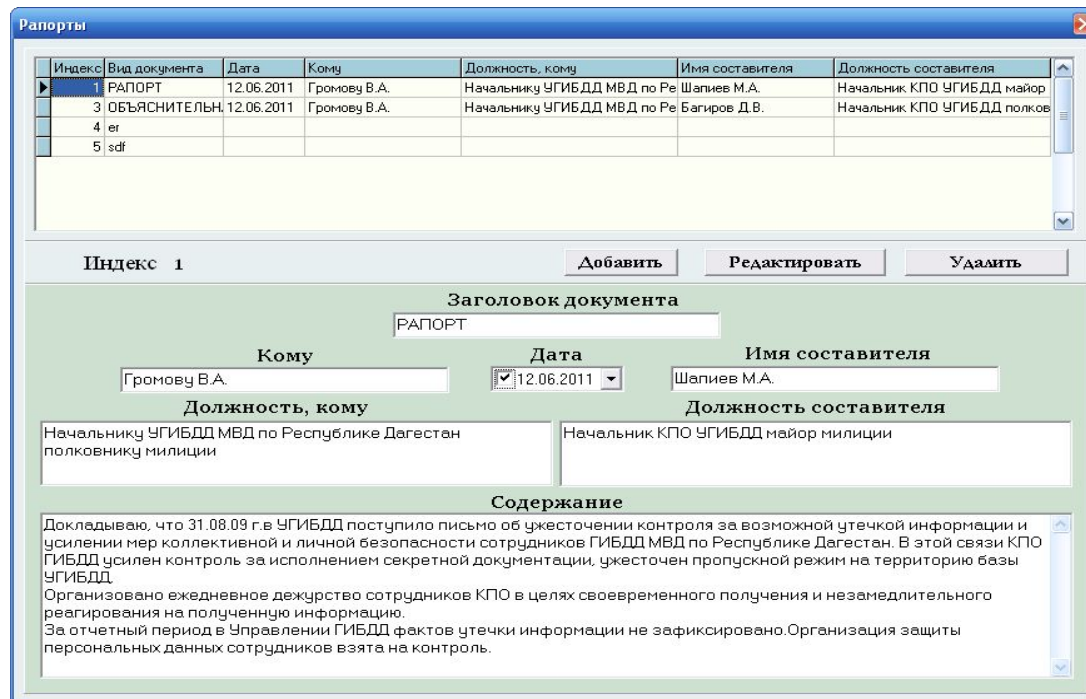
Рапорты

| Индекс | Вид документа | Дата | Кому | Должность, кому | Имя составителя | Должность составителя |
|---|---|---|---|---|---|---|
| 1 | РАПОРТ | 12.06.2011 | Громову В.А. | Начальнику УГИБДД МВД по Ре | Шапиев М.А. | Начальник КПО УГИБДД майор |
| 3 | ОБЪЯСНИТЕЛЬН | 12.06.2011 | Громову В.А. | Начальнику УГИБДД МВД по Ре | Багиров Д.В. | Начальник КПО УГИБДД полков |
| 4 | er | | | | | |
| 5 | sdf | | | | | |

Индекс 1

Добавить

Редактировать

Удалить

Заголовок документа

РАПОРТ

Кому

Громову В.А.

Дата

12.06.2011

Имя составителя

Шапиев М.А.

Должность, кому

Начальнику УГИБДД МВД по Республике Дагестан полковнику милиции

Должность составителя

Начальник КПО УГИБДД майор милиции

Содержание

Докладываю, что 31.08.09 г.в УГИБДД поступило письмо об ужесточении контроля за возможной утечкой информации и усилении мер коллективной и личной безопасности сотрудников ГИБДД МВД по Республике Дагестан. В этой связи КПО ГИБДД усилен контроль за исполнением секретной документации, ужесточен пропускной режим на территорию базы УГИБДД.
Организовано ежедневное дежурство сотрудников КПО в целях своевременного получения и незамедлительного реагирования на полученную информацию.
За отчетный период в Управлении ГИБДД фактов утечки информации не зафиксировано.Организация защиты персональных данных сотрудников взята на контроль.